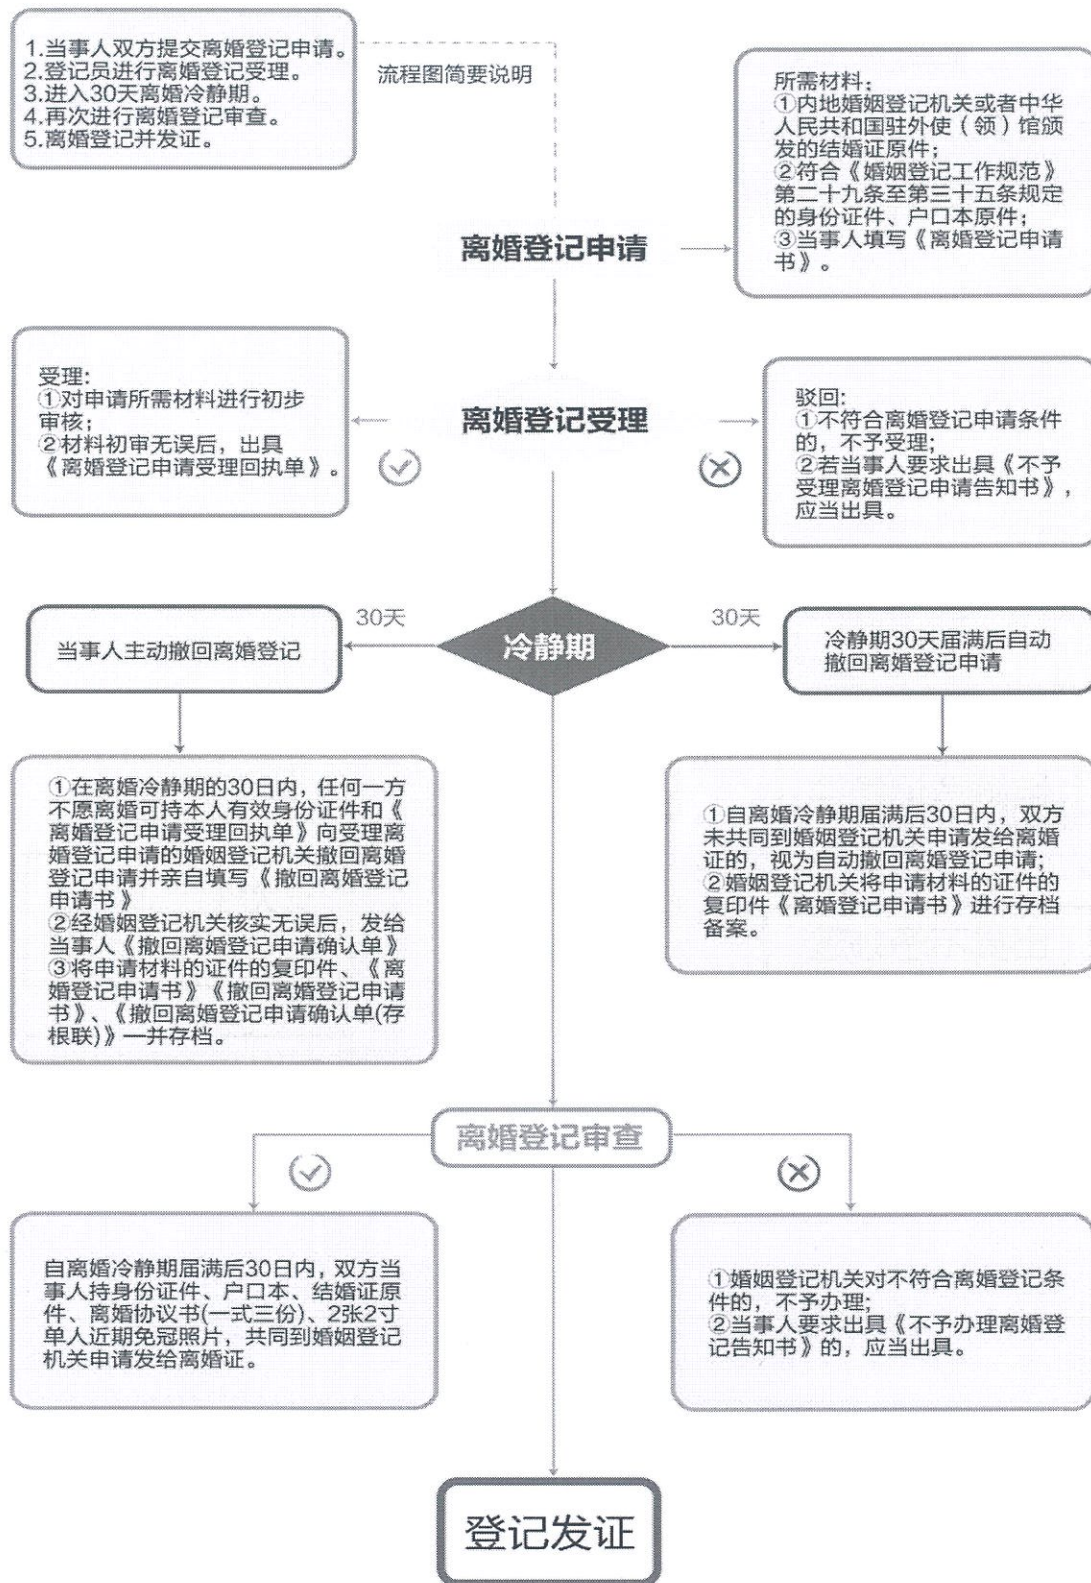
1.当事人双方提交离婚登记申请。
2.登记员进行离婚登记受理。
3.进入30天离婚冷静期。
4.再次进行离婚登记审查。
5.离婚登记并发证。

流程图简要说明

所需材料：
①内地婚姻登记机关或者中华人民共和国驻外使（领）馆颁发的结婚证原件；
②符合《婚姻登记工作规范》第二十九条至第三十五条规定的身份证件、户口本原件；
③当事人填写《离婚登记申请书》。

离婚登记申请

受理：
①对申请所需材料进行初步审核；
②材料初审无误后，出具《离婚登记申请受理回执单》。

离婚登记受理

驳回：
①不符合离婚登记申请条件的，不予受理；
②若当事人要求出具《不予受理离婚登记申请告知书》，应当出具。

30天

当事人主动撤回离婚登记

冷静期

30天

冷静期30天届满后自动撤回离婚登记申请

①在离婚冷静期的30日内，任何一方不愿离婚可持本人有效身份证件和《离婚登记申请受理回执单》向受理离婚登记申请的婚姻登记机关撤回离婚登记申请并亲自填写《撤回离婚登记申请书》
②经婚姻登记机关核实无误后，发给当事人《撤回离婚登记申请确认单》
③将申请材料的证件的复印件、《离婚登记申请书》《撤回离婚登记申请书》、《撤回离婚登记申请确认单(存根联)》一并存档。

①自离婚冷静期届满后30日内，双方未共同到婚姻登记机关申请发给离婚证的，视为自动撤回离婚登记申请；
②婚姻登记机关将申请材料的证件的复印件《离婚登记申请书》进行存档备案。

离婚登记审查

自离婚冷静期届满后30日内，双方当事人持身份证件、户口本、结婚证原件、离婚协议书(一式三份)、2张2寸单人近期免冠照片，共同到婚姻登记机关申请发给离婚证。

①婚姻登记机关对不符合离婚登记条件的，不予办理；
②当事人要求出具《不予办理离婚登记告知书》的，应当出具。

登记发证